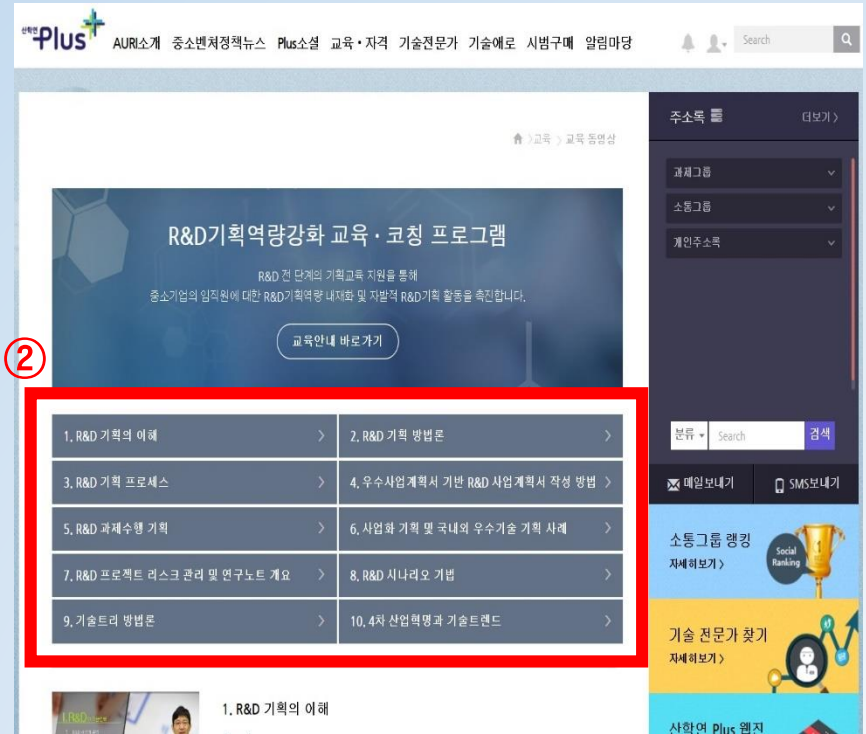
산학연 Plus

AURI소개 중소벤처정책뉴스 Plus소셜 교육·자격 기술전문가 기술에로 시범구매 알림마당

Search

주소록 더보기 >

과제그룹
소통그룹
개인주소록

> 교육 > 교육 동영상

R&D기획역량강화 교육·코칭 프로그램

R&D 전 단계의 기획교육 지원을 통해
중소기업의 임직원에 대한 R&D기획역량 내재화 및 자발적 R&D기획 활동을 촉진합니다.

교육안내 바로가기

②

| 1. R&D 기획의 이해 > | 2. R&D 기획 방법론 > |
|---|---|
| 3. R&D 기획 프로세스 > | 4. 우수사업계획서 기반 R&D 사업계획서 작성 방법 > |
| 5. R&D 과제수행 기획 > | 6. 사업화 기획 및 국내외 우수기술 기획 사례 > |
| 7. R&D 프로젝트 리스크 관리 및 연구노트 개요 > | 8. R&D 시나리오 기법 > |
| 9. 기술트리 방법론 > | 10. 4차 산업혁명과 기술트렌드 > |

분류 Search 검색

메일보내기 SMS보내기

소통그룹 랭킹
자세히보기 >
Social Ranking

기술 전문가 찾기
자세히보기 >

1. R&D 기획의 이해

산학연 Plus 웹진